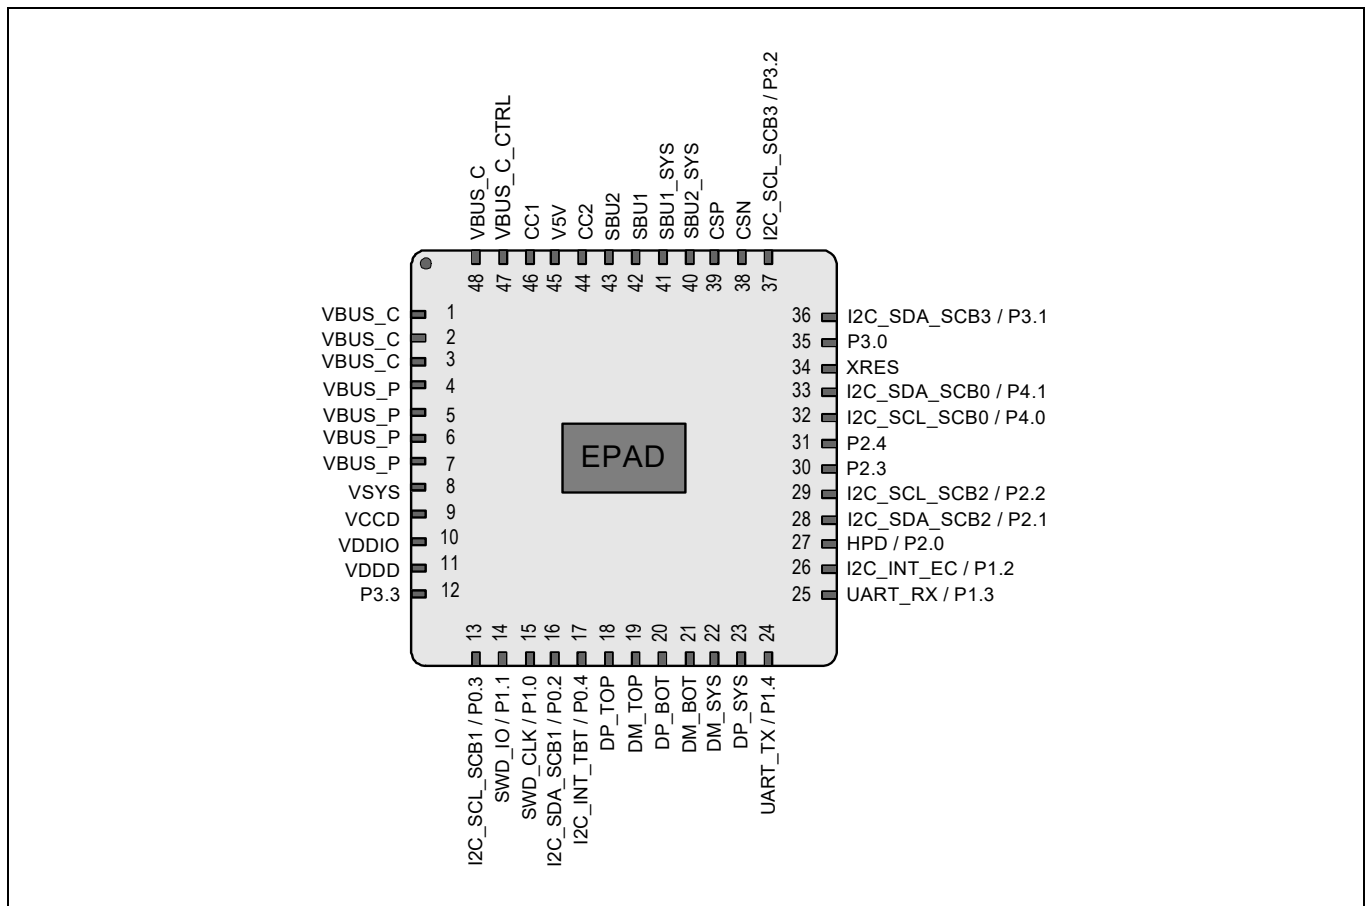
VBUS_C
VBUS_C_CTRL
CC1
V5V
CC2
SBU2
SBU1
SBU1_SYS
SBU2_SYS
CSP
CSN
I2C_SCL_SCB3 / P3.2

48 47 46 45 44 43 42 41 40 39 38 37

VBUS_C 1
VBUS_C 2
VBUS_C 3
VBUS_P 4
VBUS_P 5
VBUS_P 6
VBUS_P 7
VSYS 8
VCCD 9
VDDIO 10
VDDD 11
P3.3 12

EPAD

36 I2C_SDA_SCB3 / P3.1
35 P3.0
34 XRES
33 I2C_SDA_SCB0 / P4.1
32 I2C_SCL_SCB0 / P4.0
31 P2.4
30 P2.3
29 I2C_SCL_SCB2 / P2.2
28 I2C_SDA_SCB2 / P2.1
27 HPD / P2.0
26 I2C_INT_EC / P1.2
25 UART_RX / P1.3

13 14 15 16 17 18 19 20 21 22 23 24

I2C_SCL_SCB1 / P0.3
SWD_IO / P1.1
SWD_CLK / P1.0
I2C_SDA_SCB1 / P0.2
I2C_INT_TBT / P0.4
DP_TOP
DM_TOP
DP_BOT
DM_BOT
DM_SYS
DP_SYS
UART_TX / P1.4